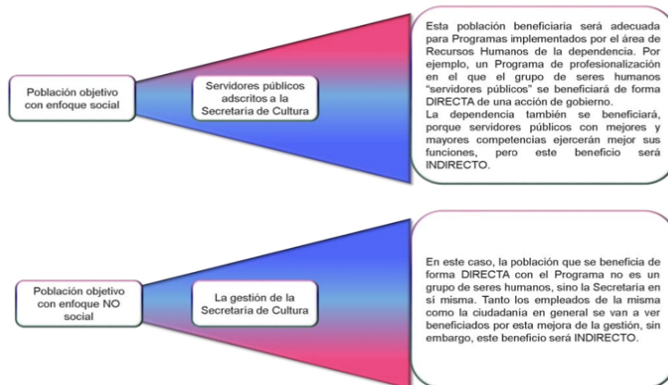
Población objetivo con enfoque social

Servidores públicos adscritos a la Secretaría de Cultura

Esta población beneficiaria será adecuada para Programas implementados por el área de Recursos Humanos de la dependencia. Por ejemplo, un Programa de profesionalización en el que el grupo de seres humanos "servidores públicos" se beneficiará de forma DIRECTA de una acción de gobierno.
La dependencia también se beneficiará, porque servidores públicos con mejores y mayores competencias ejercerán mejor sus funciones, pero este beneficio será INDIRECTO.

Población objetivo con enfoque NO social

La gestión de la Secretaría de Cultura

En este caso, la población que se beneficia de forma DIRECTA con el Programa no es un grupo de seres humanos, sino la Secretaría en sí misma. Tanto los empleados de la misma como la ciudadanía en general se van a ver beneficiados por esta mejora de la gestión, sin embargo, este beneficio será INDIRECTO.